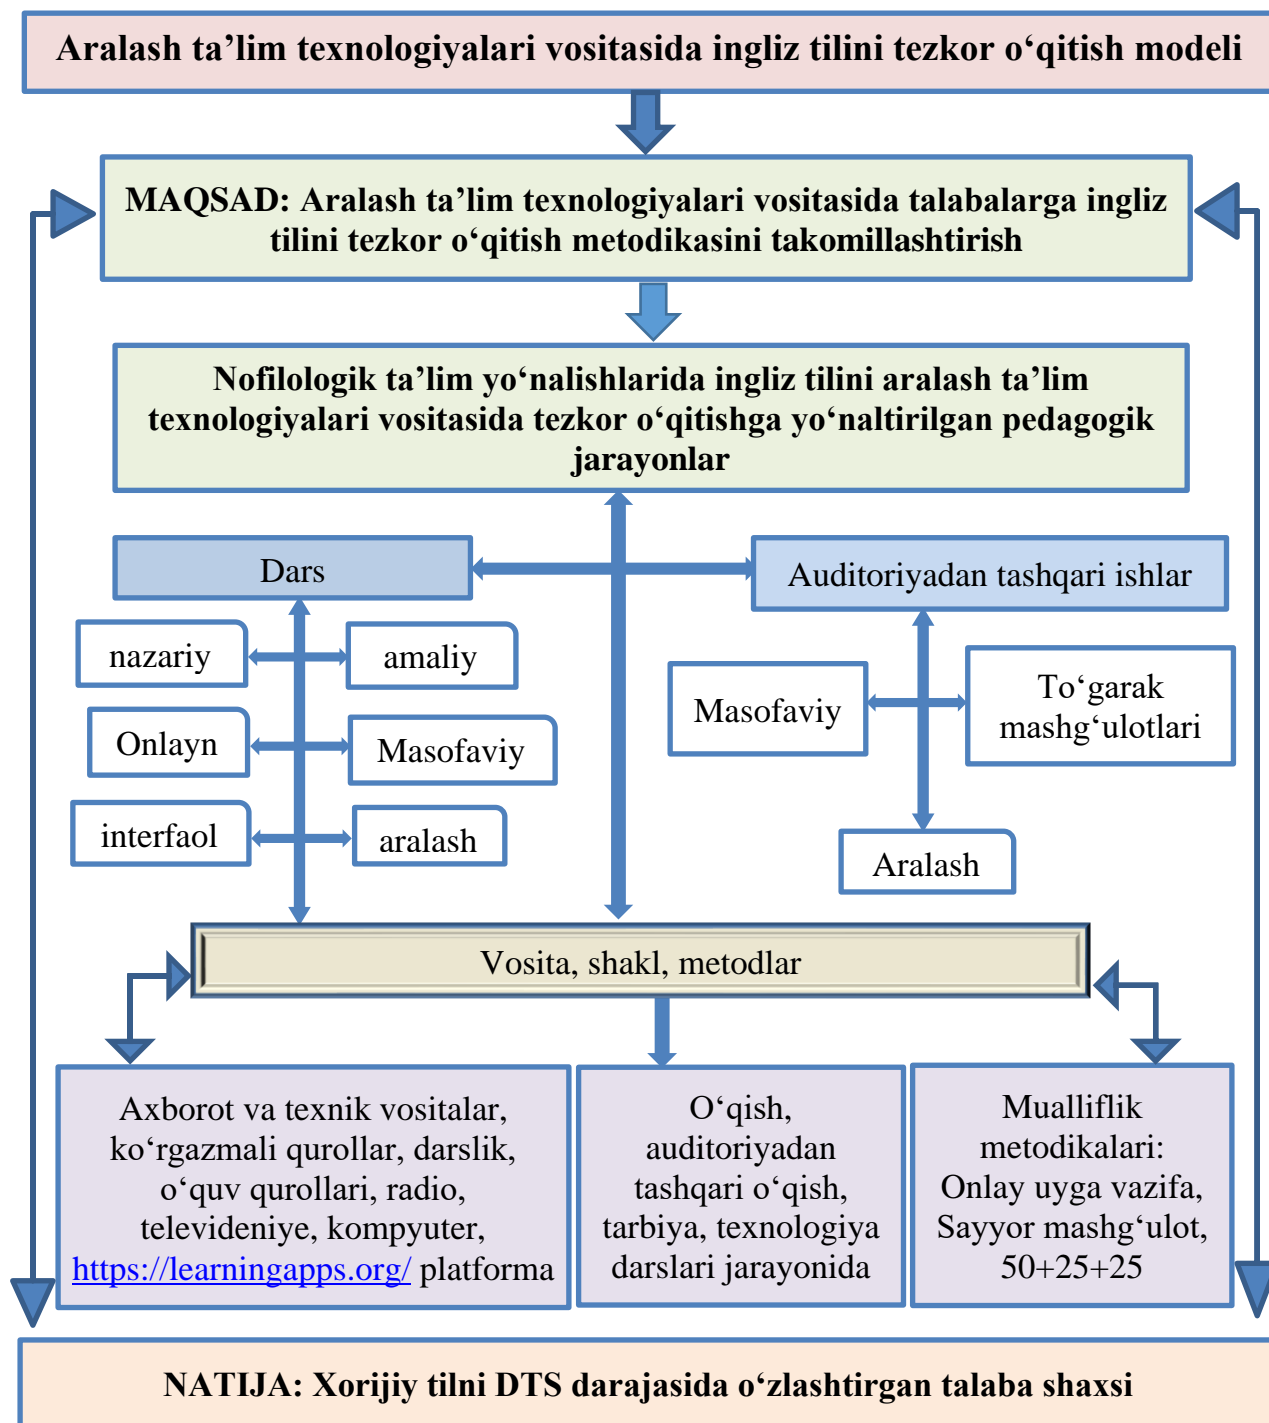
Aralash ta’lim texnologiyalari vositasida ingliz tilini tezkor o‘qitish modeli

MAQSAD: Aralash ta’lim texnologiyalari vositasida talabalarga ingliz tilini tezkor o‘qitish metodikasini takomillashtirish

Nofilologik ta’lim yo‘nalishlarida ingliz tilini aralash ta’lim texnologiyalari vositasida tezkor o‘qitishga yo‘naltirilgan pedagogik jarayonlar

Dars

Auditoriyadan tashqari ishlar

nazariy

amaliy

Onlayn

Masofaviy

interfaol

aralash

Masofaviy

To‘garak mashg‘ulotlari

Aralash

Vosita, shakl, metodlar

Axborot va texnik vositalar, ko‘rgazmali qurollar, darslik, o‘quv qurollari, radio, televideniye, kompyuter, https://learningapps.org/ platforma

O‘qish, auditoriyadan tashqari o‘qish, tarbiya, texnologiya darslari jarayonida

Mualliflik metodikalari: Onlay uyga vazifa, Sayyor mashg‘ulot, 50+25+25

NATIJA: Xorijiy tilni DTS darajasida o‘zlashtirgan talaba shaxsi